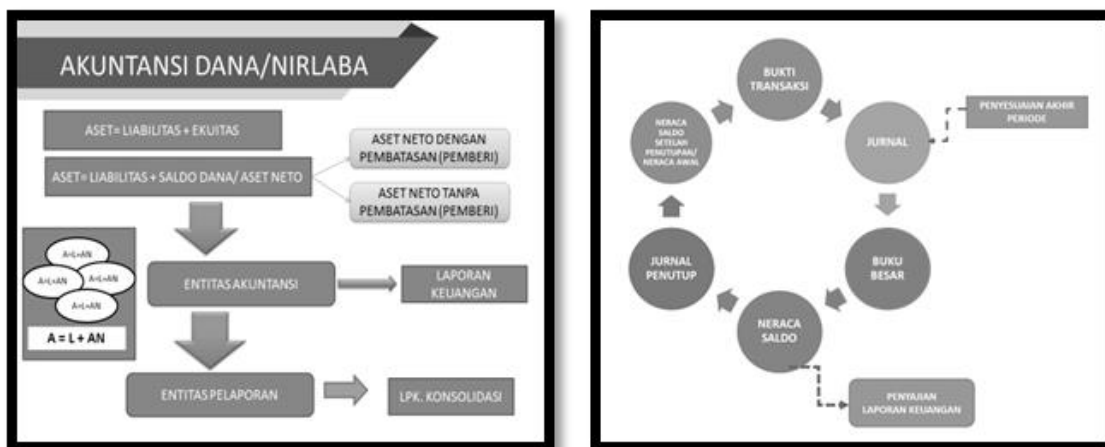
AKUNTANSI DANA/NIRLABA

ASET= LIABILITAS + EKUITAS

ASET= LIABILITAS + SALDO DANA/ ASET NETO

ASET NETO DENGAN PEMBATASAN (PEMBERI)

ASET NETO TANPA PEMBATASAN (PEMBERI)

A=L+AN

A=L+AN

A=L+AN

A=L+AN

A = L + AN

ENTITAS AKUNTANSI

LAPORAN KEUANGAN

ENTITAS PELAPORAN

LPK. KONSOLIDASI

BUKTI TRANSAKSI

JURNAL

PENYESUAIAN AKHIR PERIODE

BUKU BESAR

NERACA SALDO

PENYAJIAN LAPORAN KEUANGAN

JURNAL PENUTUP

NERACA SALDO SETELAH PENUTUPAN/ NERACA AWAL